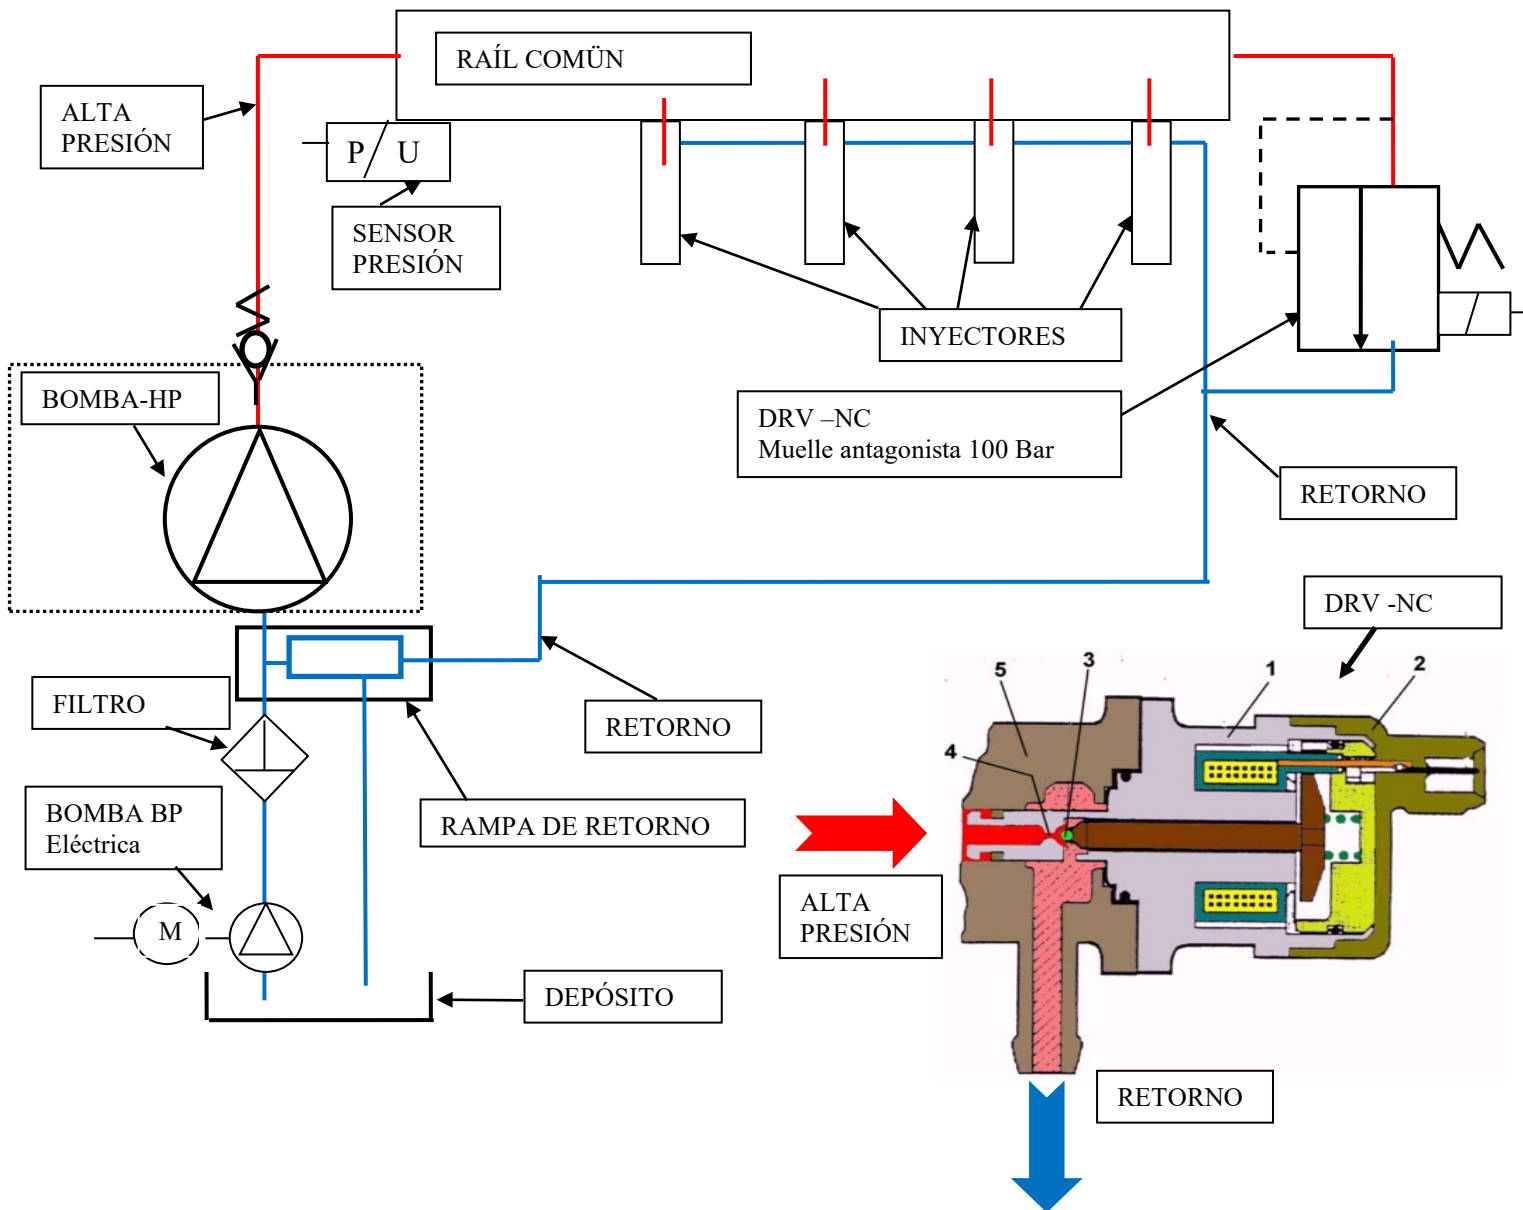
RAÍL COMÜN

ALTA PRESIÓN

P U

SENSOR PRESIÓN

INYECTORES

BOMBA-HP

DRV –NC
Muelle antagonista 100 Bar

RETORNO

DRV -NC

FILTRO

RETORNO

5 3 1 2

4

BOMBA BP
Eléctrica

RAMPA DE RETORNO

ALTA PRESIÓN

M

DEPÓSITO

RETORNO